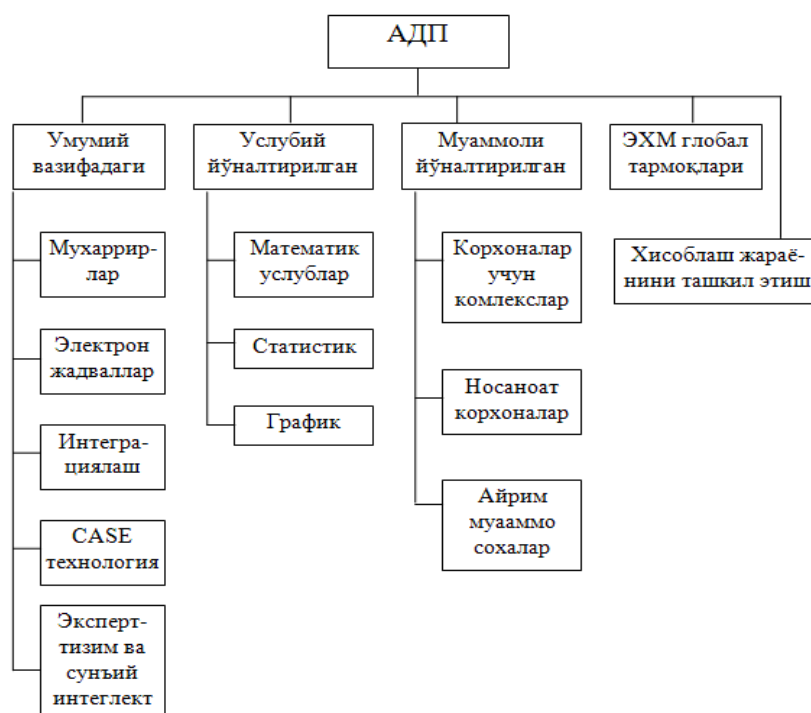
АДП

Умумий вазифадаги

Мухаррирлар

Электрон жадваллар

Интеграциялаш

CASE технология

Экспертгизим ва сунъий интеглект

Услубий йўналтирилган

Математик услублар

Статистик

График

Муаммоли йўналтирилган

Корхоналар учун комлекслар

Носаноат корхоналар

Айрим муааммо сохалар

ЭХМ глобал тармоқлари

Хисоблаш жараёнини ташкил этиш